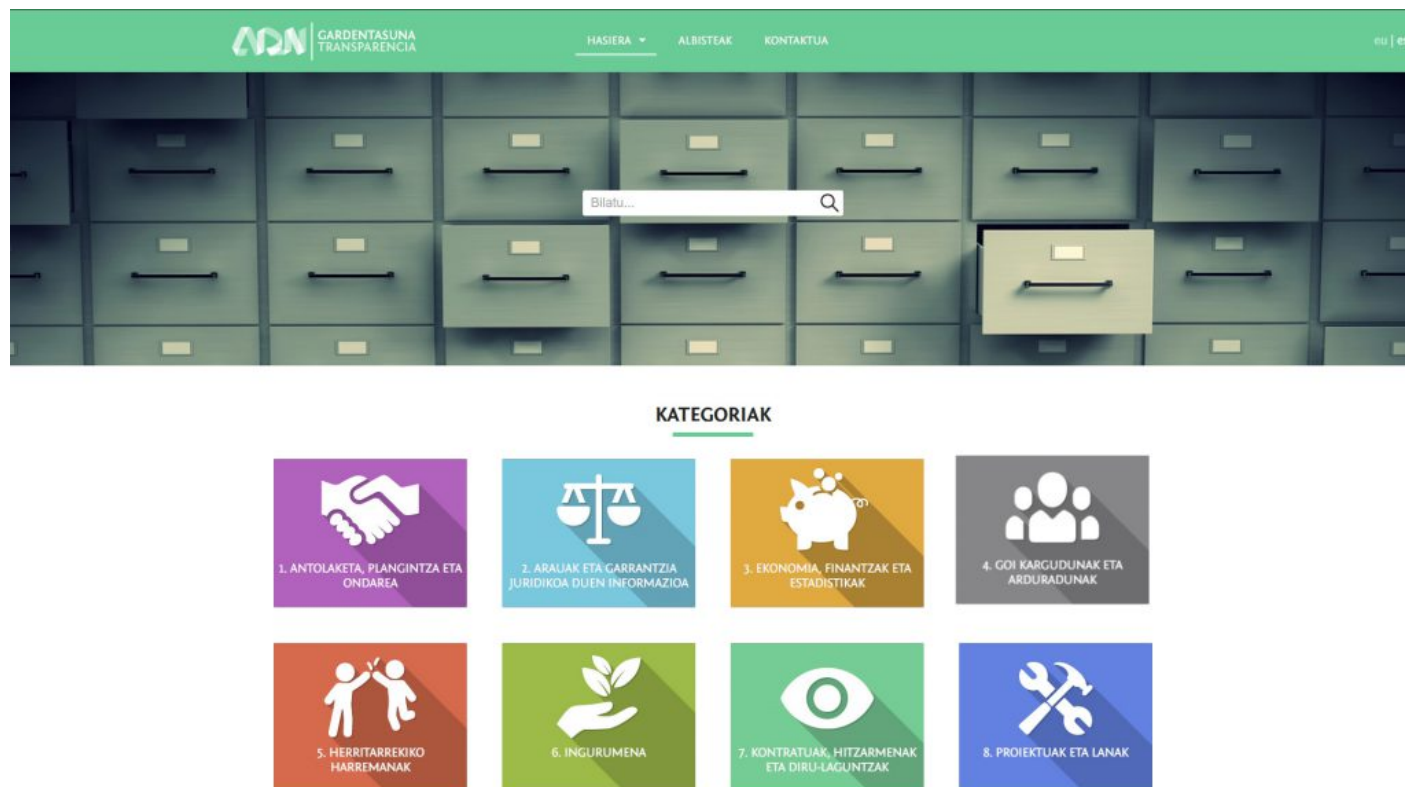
ADN GARDENTASUNA TRANSPARENCIA

HASIERA ▾ ALBISTEAK KONTAKTUA

eu | es

Bilatu...

KATEGORIAK

1. ANTOLAKETA, PLANGINTZA ETA ONDAREA

2. ARAUAK ETA GARRANTZIA JURIDIKOA DUEN INFORMAZIOA

3. EKONOMIA, FINANTZAK ETA ESTADISTIKAK

4. GOI KARGUDUNAK ETA ARDURADUNAK

5. HERRITARREKIKO HARREMANAK

6. INGURUMENA

7. KONTRATUAK, HITZARMENAK ETA DIRU-LAGUNTZAK

8. PROIEKTUAK ETA LANAK